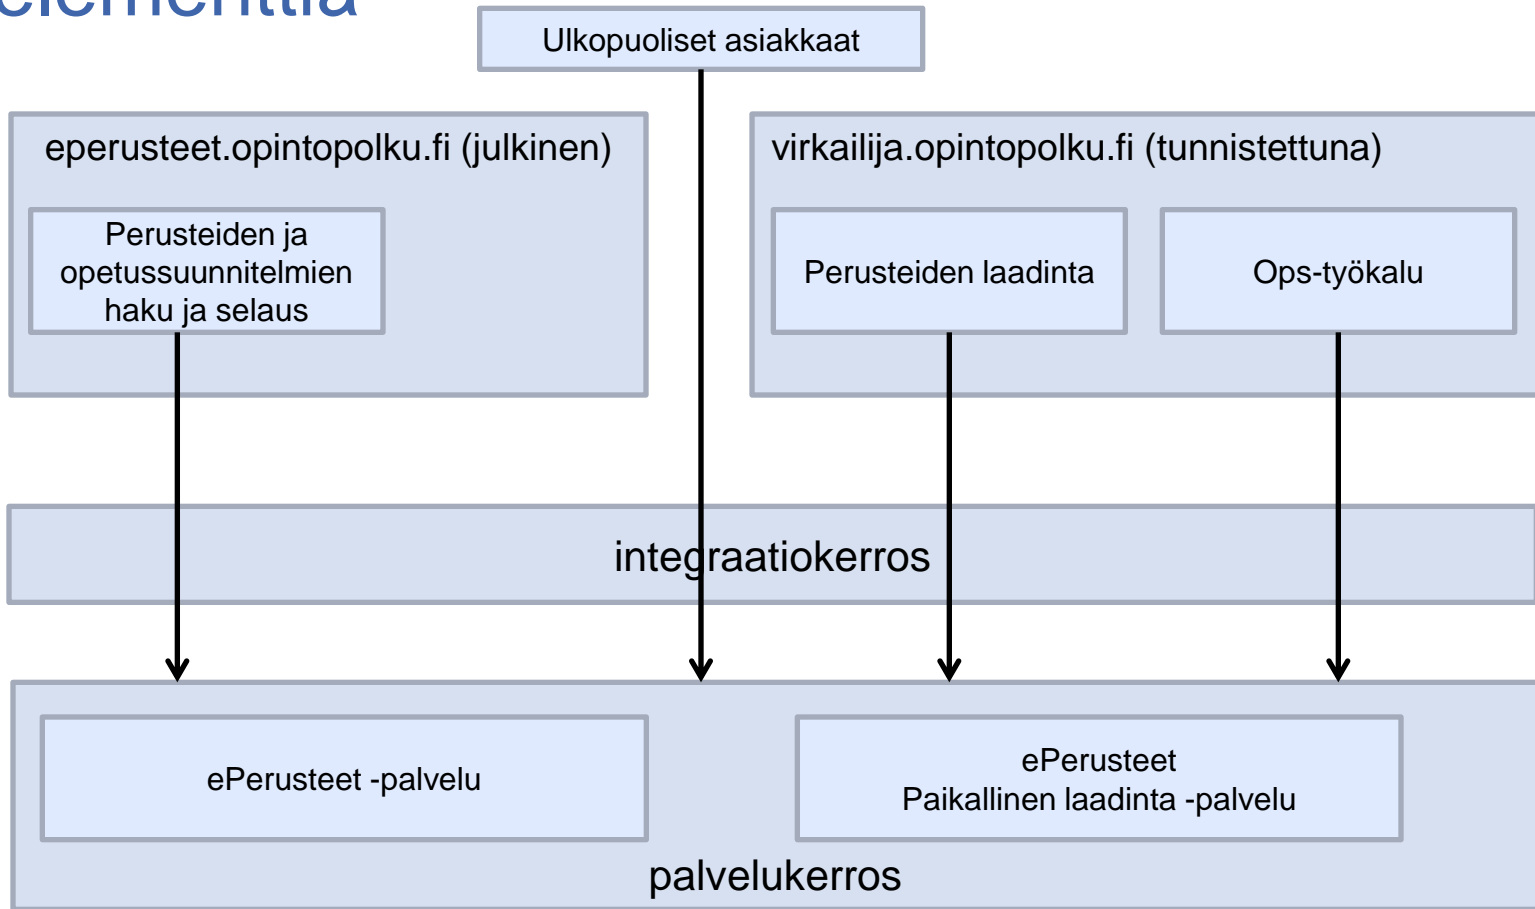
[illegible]elementtia

Ulkopuoliset asiakkaat

eperusteet.opintopolku.fi (julkinen)

Perusteiden ja opetussuunnitelmien haku ja selaus

virkailija.opintopolku.fi (tunnistettuna)

Perusteiden laadinta

Ops-työkalu

integraatiokerros

ePerusteet -palvelu

ePerusteet
Paikallinen laadinta -palvelu

palvelukerros